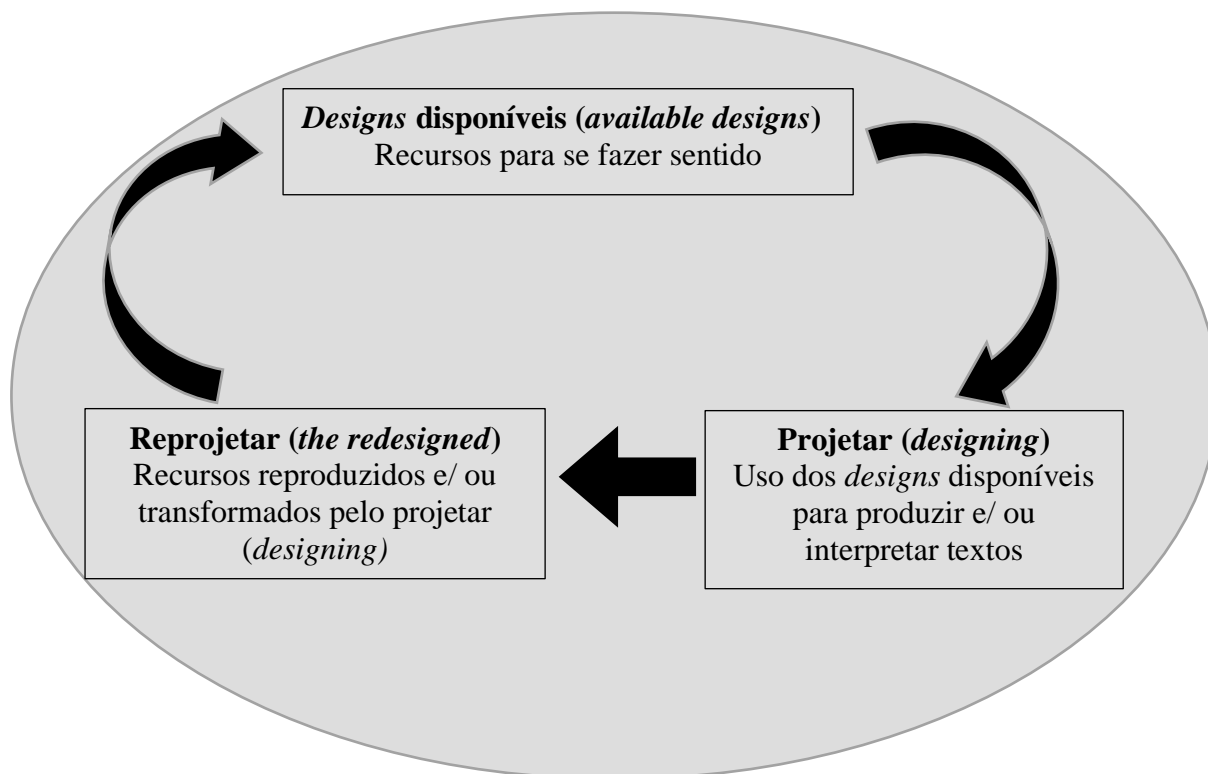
Designs disponíveis (available designs)
Recursos para se fazer sentido

Projetar (designing)
Uso dos designs disponíveis para produzir e/ ou interpretar textos

Reprojetar (the redesigned)
Recursos reproduzidos e/ ou transformados pelo projetar (designing)